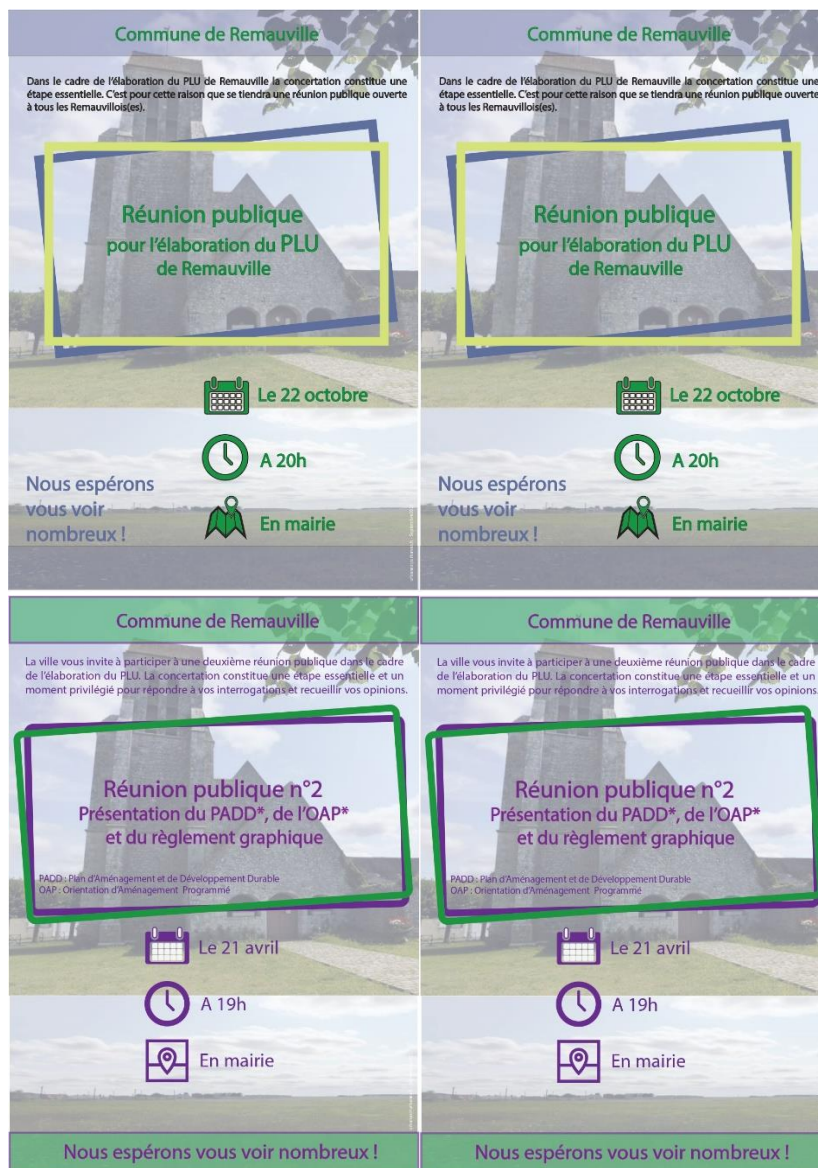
Commune de Remauville

Dans le cadre de l'élaboration du PLU de Remauville la concertation constitue une étape essentielle. C'est pour cette raison que se tiendra une réunion publique ouverte à tous les Remauvillois(es).

Réunion publique
pour l'élaboration du PLU
de Remauville

Le 22 octobre

A 20h

En mairie

Nous espérons vous voir nombreux !

Commune de Remauville

Dans le cadre de l'élaboration du PLU de Remauville la concertation constitue une étape essentielle. C'est pour cette raison que se tiendra une réunion publique ouverte à tous les Remauvillois(es).

Réunion publique
pour l'élaboration du PLU
de Remauville

Le 22 octobre

A 20h

En mairie

Nous espérons vous voir nombreux !

Commune de Remauville

La ville vous invite à participer à une deuxième réunion publique dans le cadre de l'élaboration du PLU. La concertation constitue une étape essentielle et un moment privilégié pour répondre à vos interrogations et recueillir vos opinions.

Réunion publique n°2
Présentation du PADD*, de l'OAP*
et du règlement graphique

PADD : Plan d'Aménagement et de Développement Durable
OAP : Orientation d'Aménagement Programmé

Le 21 avril

A 19h

En mairie

Nous espérons vous voir nombreux !

Commune de Remauville

La ville vous invite à participer à une deuxième réunion publique dans le cadre de l'élaboration du PLU. La concertation constitue une étape essentielle et un moment privilégié pour répondre à vos interrogations et recueillir vos opinions.

Réunion publique n°2
Présentation du PADD*, de l'OAP*
et du règlement graphique

PADD : Plan d'Aménagement et de Développement Durable
OAP : Orientation d'Aménagement Programmé

Le 21 avril

A 19h

En mairie

Nous espérons vous voir nombreux !